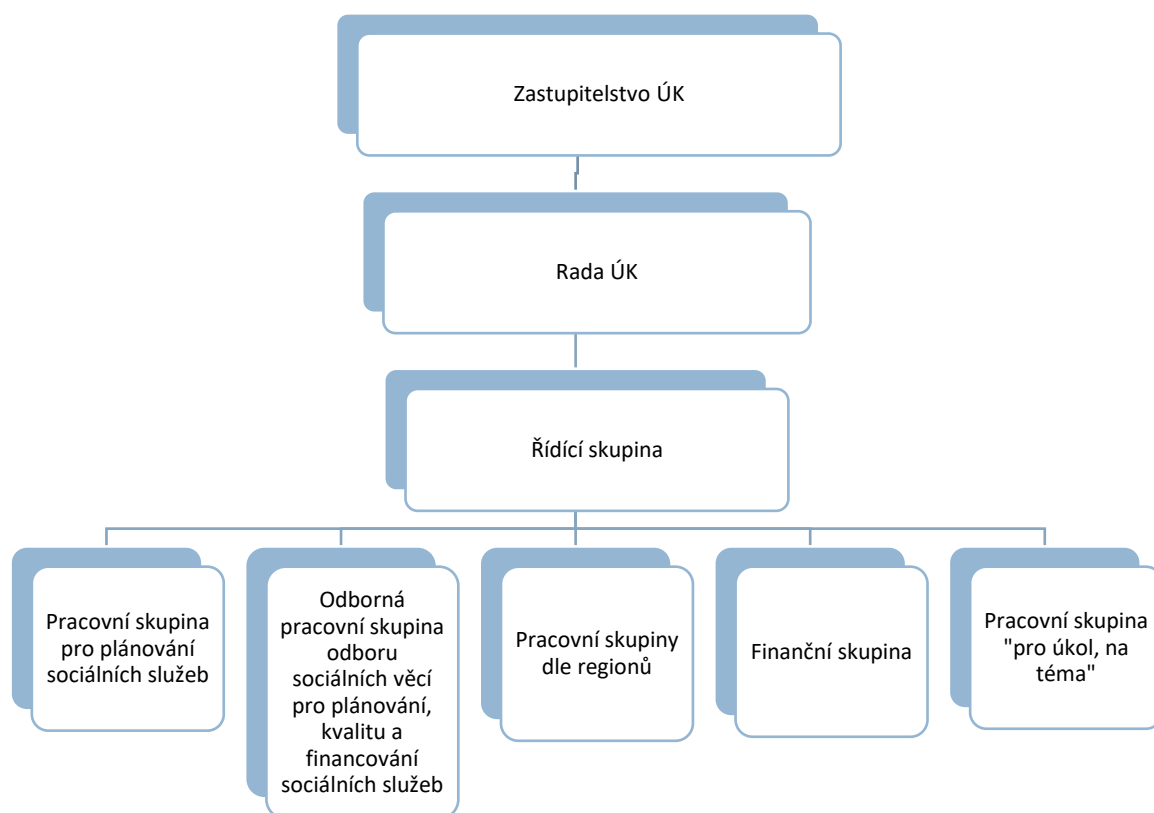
Zastupitelstvo ÚK

Rada ÚK

Řídící skupina

Pracovní skupina pro plánování sociálních služeb

Odborná pracovní skupina odboru sociálních věcí pro plánování, kvalitu a financování sociálních služeb

Pracovní skupiny dle regionů

Finanční skupina

Pracovní skupina "pro úkol, na téma"